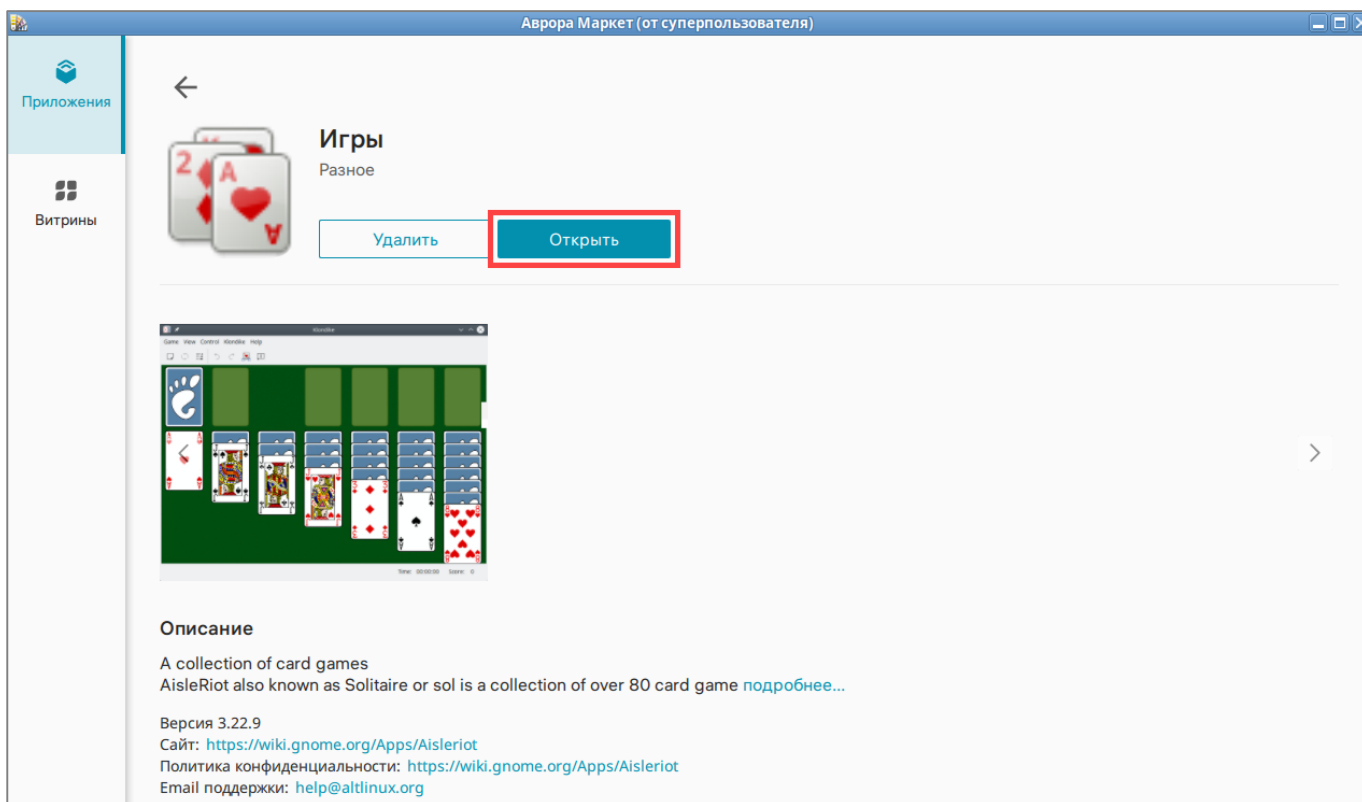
Аврора Маркет (от суперпользователя)

Приложения

Витрины

Игры
Разное

Удалить
Открыть

Game View Control Klondike Help

Описание

A collection of card games
AisleRiot also known as Solitaire or sol is a collection of over 80 card game подробнее...

Версия 3.22.9
Сайт: https://wiki.gnome.org/Apps/Aisleriot
Политика конфиденциальности: https://wiki.gnome.org/Apps/Aisleriot
Email поддержки: help@altlinux.org